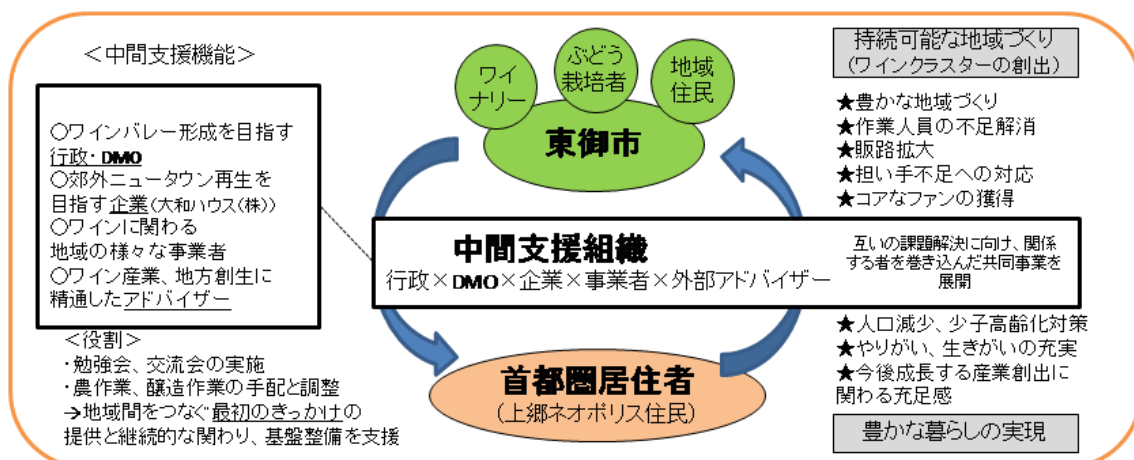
＜中間支援機能＞

○ワインバレー形成を目指す行政・DMO
○郊外ニュータウン再生を目指す企業（大和ハウス(株)）
○ワインに関わる地域の様々な事業者
○ワイン産業、地方創生に精通したアドバイザー

＜役割＞
・勉強会、交流会の実施
・農作業、醸造作業の手配と調整
→地域間をつなぐ最初のきっかけの提供と継続的な関わり、基盤整備を支援

ワイナリー

ぶどう栽培者

地域住民

東御市

中間支援組織
行政×DMO×企業×事業者×外部アドバイザー

互いの課題解決に向け、関係する者を巻き込んだ共同事業を展開

首都圏居住者
（上郷ネオポリス住民）

持続可能な地域づくり
（ワインクラスターの創出）

★豊かな地域づくり
★作業人員の不足解消
★販路拡大
★担い手不足への対応
★コアなファンの獲得

★人口減少、少子高齢化対策
★やりがい、生きがいの充実
★今後成長する産業創出に関わる充足感

豊かな暮らしの実現